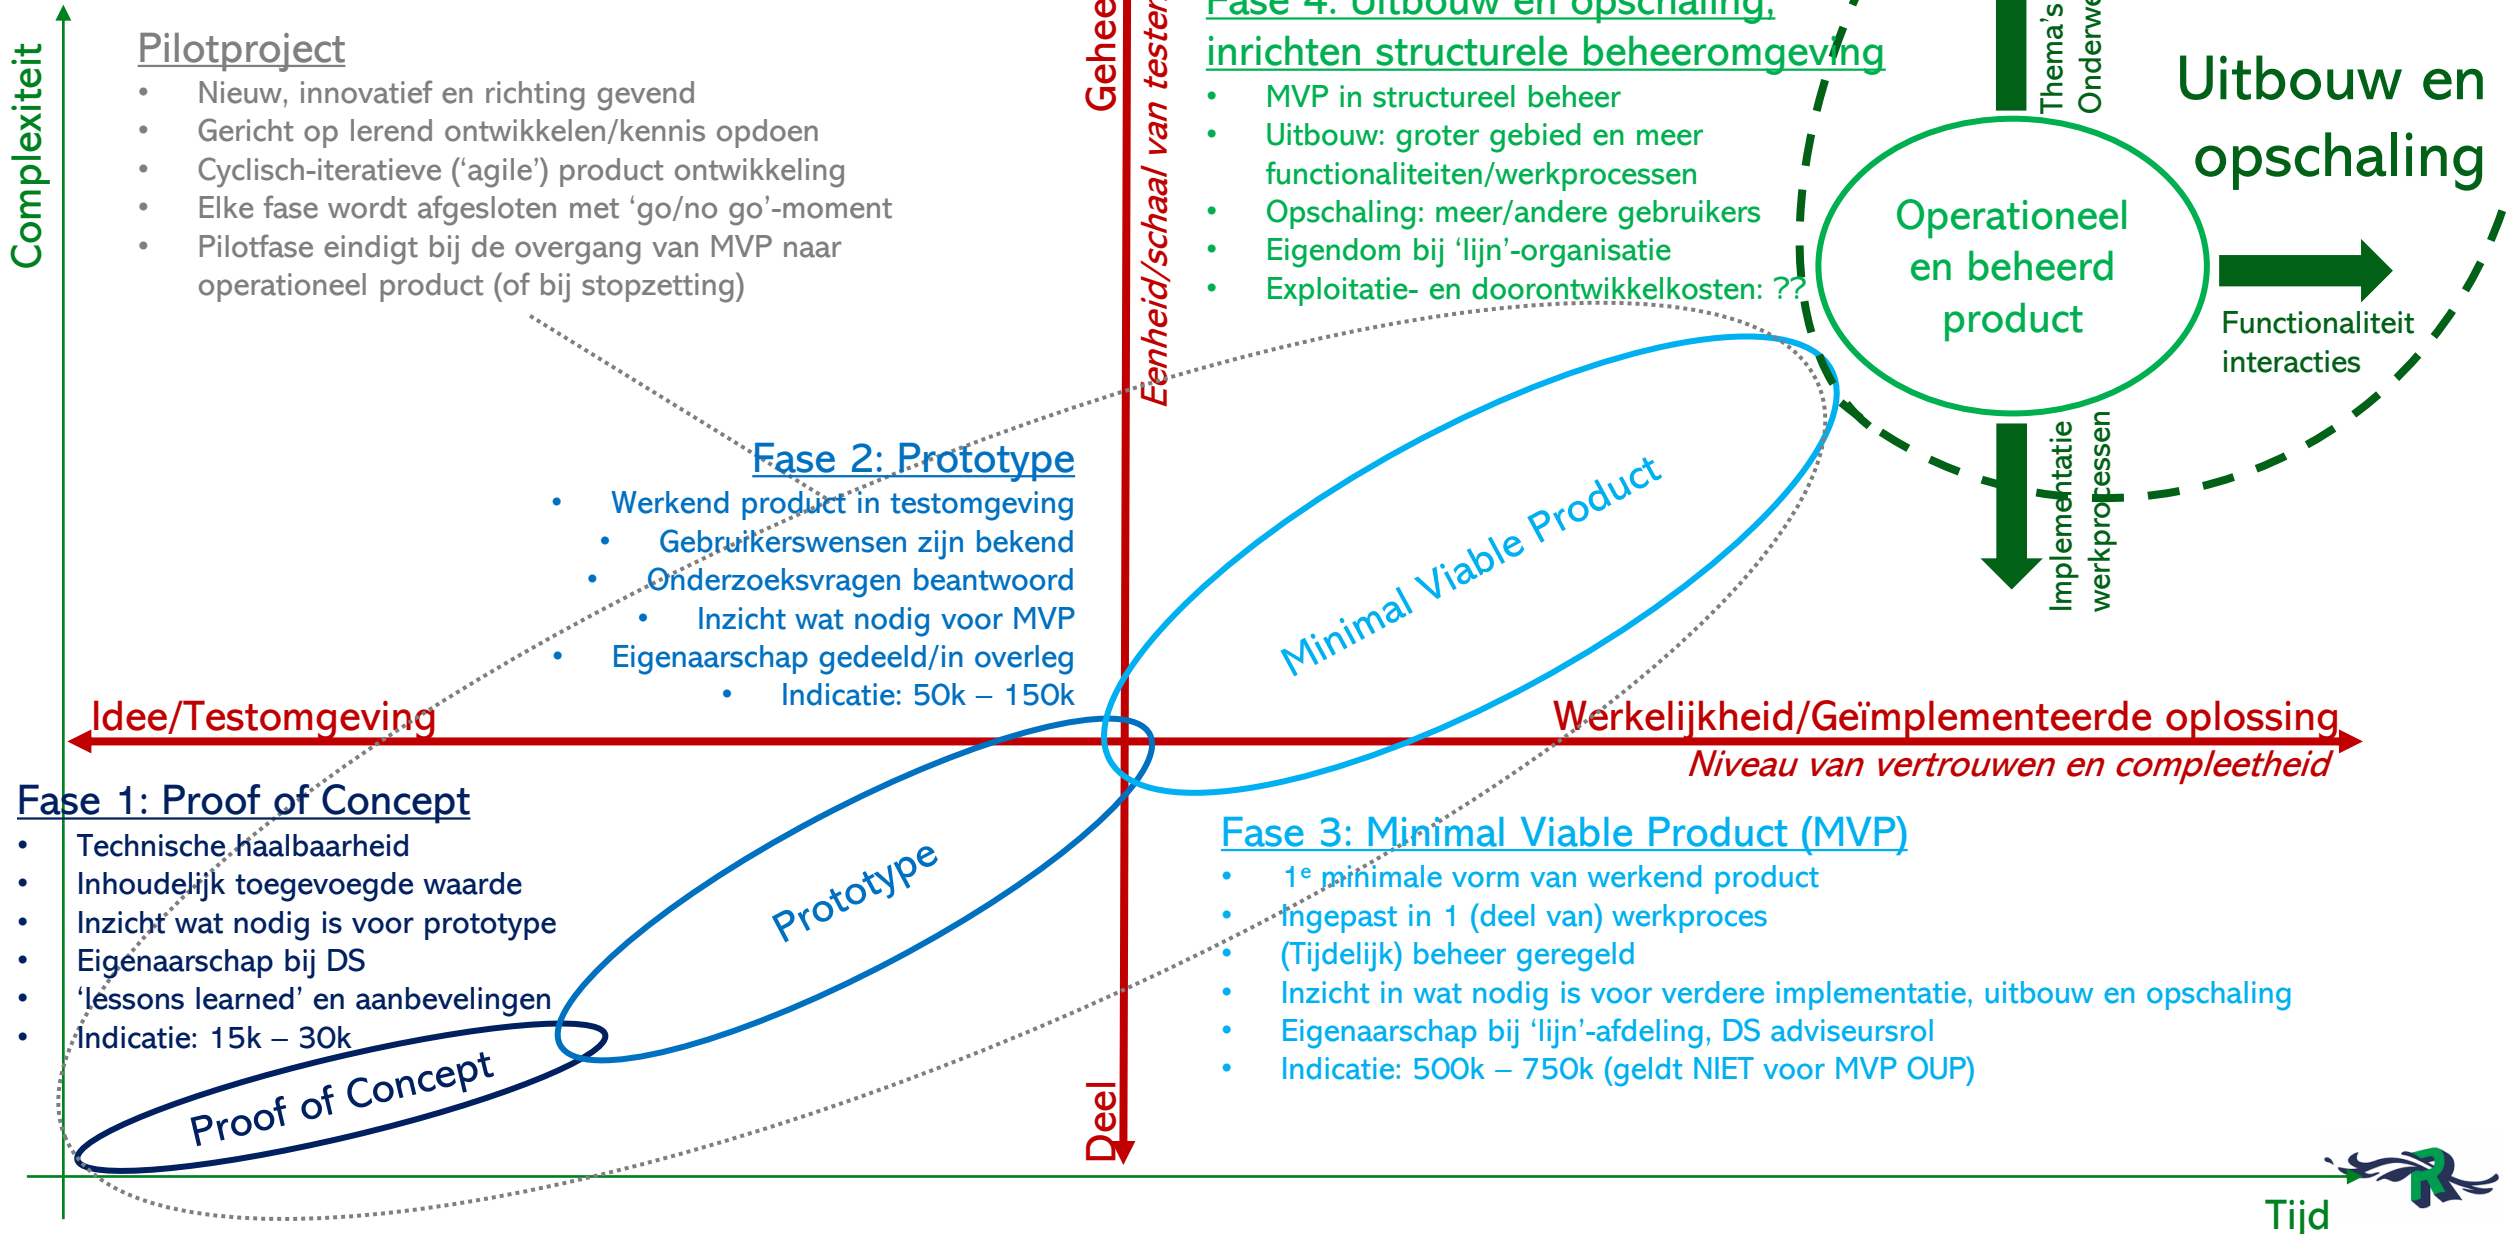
Complexiteit

Pilotproject
• Nieuw, innovatief en richting gevend
• Gericht op lerend ontwikkelen/kennis opdoen
• Cyclisch-iteratieve ('agile') product ontwikkeling
• Elke fase wordt afgesloten met 'go/no go'-moment
• Pilotfase eindigt bij de overgang van MVP naar operationeel product (of bij stopzetting)

Gehee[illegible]
Eenheid/schaal van teste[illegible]

Fase 4: Uitbouw en opschaling, inrichten structurele beheeromgeving
• MVP in structureel beheer
• Uitbouw: groter gebied en meer functionaliteiten/werkprocessen
• Opschaling: meer/andere gebruikers
• Eigendom bij 'lijn'-organisatie
• Exploitatie- en doorontwikkelkosten: ??

Thema's
Onderwe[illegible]

Uitbouw en opschaling

Operationeel en beheerd product

Functionaliteit interacties

Implementatie werkprocessen

Fase 2: Prototype
• Werkend product in testomgeving
• Gebruikerswensen zijn bekend
• Onderzoeksvragen beantwoord
• Inzicht wat nodig voor MVP
• Eigenaarschap gedeeld/in overleg
• Indicatie: 50k – 150k

Minimal Viable Product

Idee/Testomgeving

Werkelijkheid/Geïmplementeerde oplossing
Niveau van vertrouwen en compleetheid

Fase 1: Proof of Concept
• Technische haalbaarheid
• Inhoudelijk toegevoegde waarde
• Inzicht wat nodig is voor prototype
• Eigenaarschap bij DS
• 'lessons learned' en aanbevelingen
• Indicatie: 15k – 30k

Prototype

Proof of Concept

Deel

Fase 3: Minimal Viable Product (MVP)
• 1$^e$ minimale vorm van werkend product
• Ingepast in 1 (deel van) werkproces
• (Tijdelijk) beheer geregeld
• Inzicht in wat nodig is voor verdere implementatie, uitbouw en opschaling
• Eigenaarschap bij 'lijn'-afdeling, DS adviseursrol
• Indicatie: 500k – 750k (geldt NIET voor MVP OUP)

Tijd